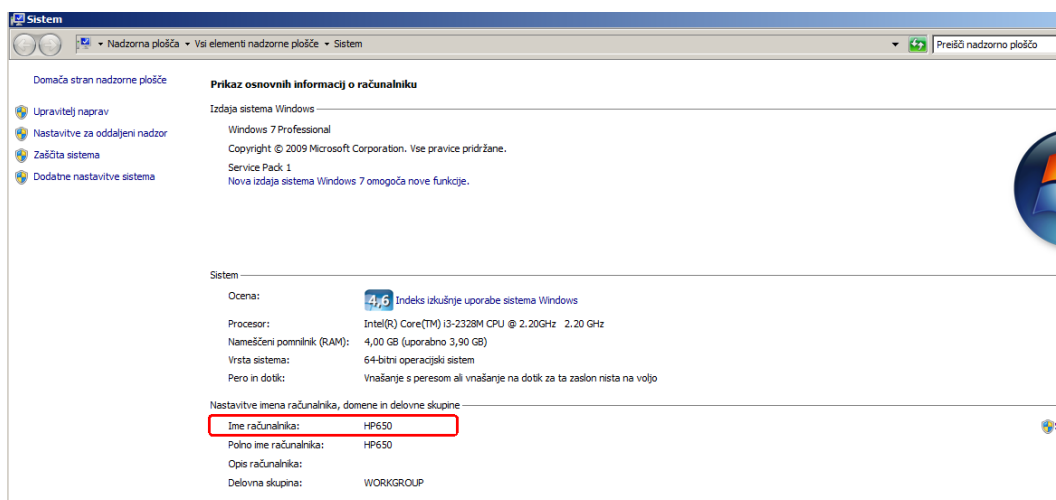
Sistem

Nadzorna plošča ▸ Vsi elementi nadzorne plošče ▸ Sistem

Preišči nadzorno plošča

Domača stran nadzorne plošče

Upravitelj naprav

Nastavitve za oddaljeni nadzor

Zaščita sistema

Dodatne nastavitve sistema

Prikaz osnovnih informacij o računalniku

Izdaja sistema Windows

Windows 7 Professional

Copyright © 2009 Microsoft Corporation. Vse pravice pridržane.

Service Pack 1

Nova izdaja sistema Windows 7 omogoča nove funkcije.

Sistem

| | |
|---|---|
| Ocena: | 4,6 Indeks izkušnje uporabe sistema Windows |
| Procesor: | Intel(R) Core(TM) i3-2328M CPU @ 2.20GHz 2.20 GHz |
| Nameščeni pomnilnik (RAM): | 4,00 GB (uporabno 3,90 GB) |
| Vrsta sistema: | 64-bitni operacijski sistem |
| Pero in dotik: | Vnašanje s peresom ali vnašanje na dotik za ta zaslon nista na voljo |

Nastavitve imena računalnika, domene in delovne skupine

| | |
|---|---|
| Ime računalnika: | HP650 |
| Polno ime računalnika: | HP650 |
| Opis računalnika: | |
| Delovna skupina: | WORKGROUP |